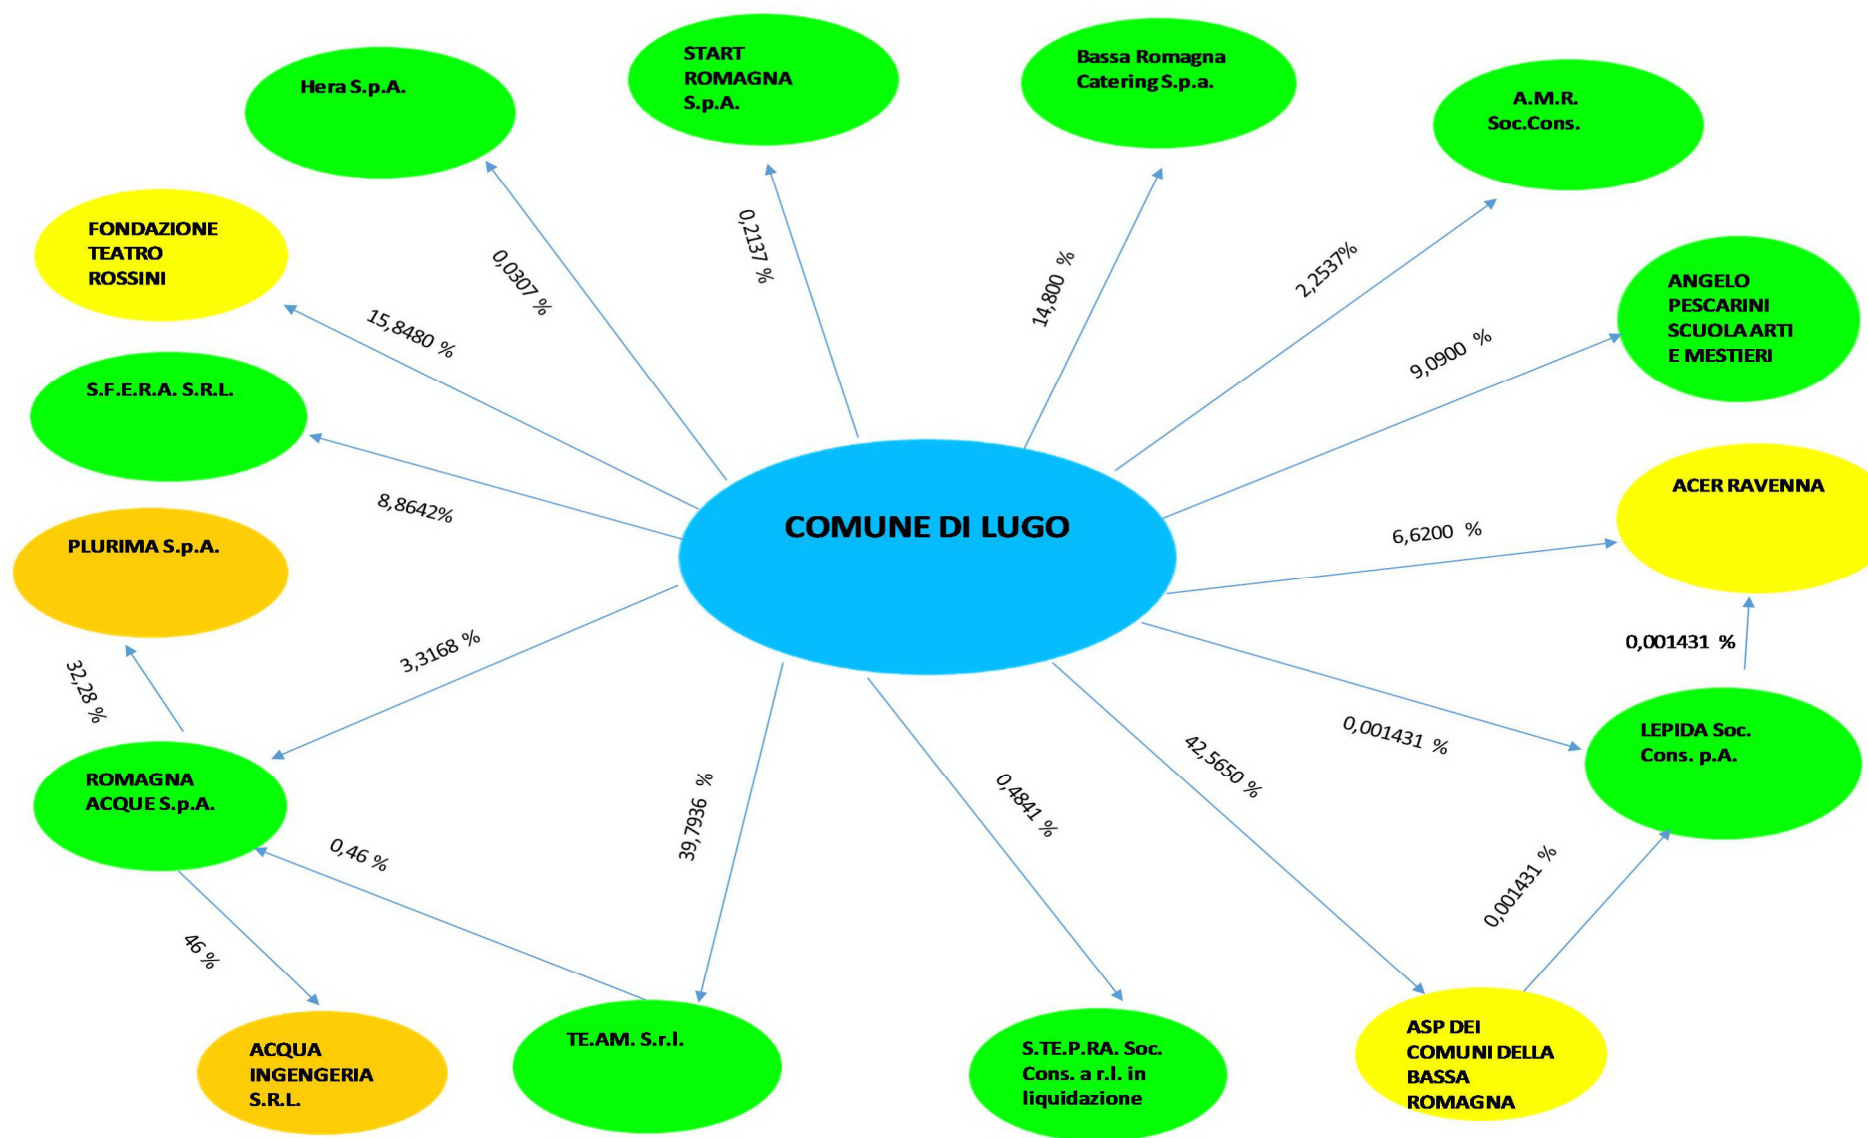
Hera S.p.A.

START ROMAGNA S.p.A.

Bassa Romagna Catering S.p.a.

A.M.R. Soc.Cons.

FONDAZIONE TEATRO ROSSINI

0,0307 %

0,2137 %

14,800 %

2,2537%

ANGELO PESCARINI SCUOLA ARTI E MESTIERI

15,8480 %

9,0900 %

S.F.E.R.A. S.R.L.

ACER RAVENNA

8,8642%

COMUNE DI LUGO

6,6200 %

PLURIMA S.p.A.

3,3168 %

0,001431 %

32,28 %

0,001431 %

LEPIDA Soc. Cons. p.A.

42,5650 %

ROMAGNA ACQUE S.p.A.

39,7936 %

0,4841 %

0,46 %

0,001431 %

46 %

ACQUA INGENGERIA S.R.L.

TE.AM. S.r.l.

S.TE.P.RA. Soc. Cons. a r.l. in liquidazione

ASP DEI COMUNI DELLA BASSA ROMAGNA